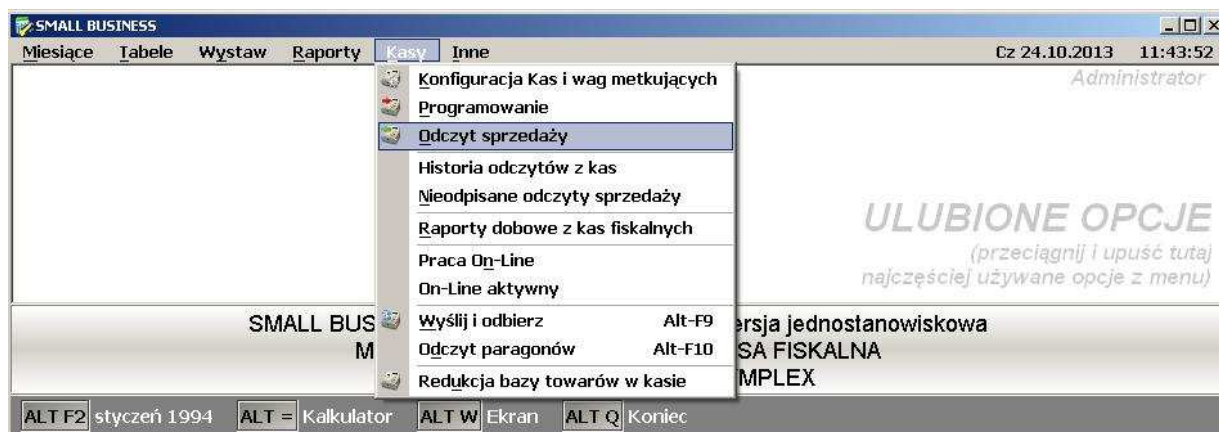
SMALL BUSINESS

Miesiące Tabele Wystaw Raporty Kasy Inne

Cz 24.10.2013 11:43:52

Administrator

Konfiguracja Kas i wag metkujących
Programowanie
Odczyt sprzedaży
Historia odczytów z kas
Nieodpisane odczyty sprzedaży
Raporty dobowe z kas fiskalnych
Praca On-Line
On-Line aktywny
Wyślij i odbierz Alt-F9
Odczyt paragonów Alt-F10
Redukcja bazy towarów w kasie

ULUBIONE OPCJE
(przeciągnij i upuść tutaj najczęściej używane opcje z menu)

SMALL BUS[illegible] ersja jednostanowiskowa
M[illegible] SA FISKALNA
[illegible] MPLEX

ALT F2 styczeń 1994 ALT = Kalkulator ALT W Ekran ALT Q Koniec